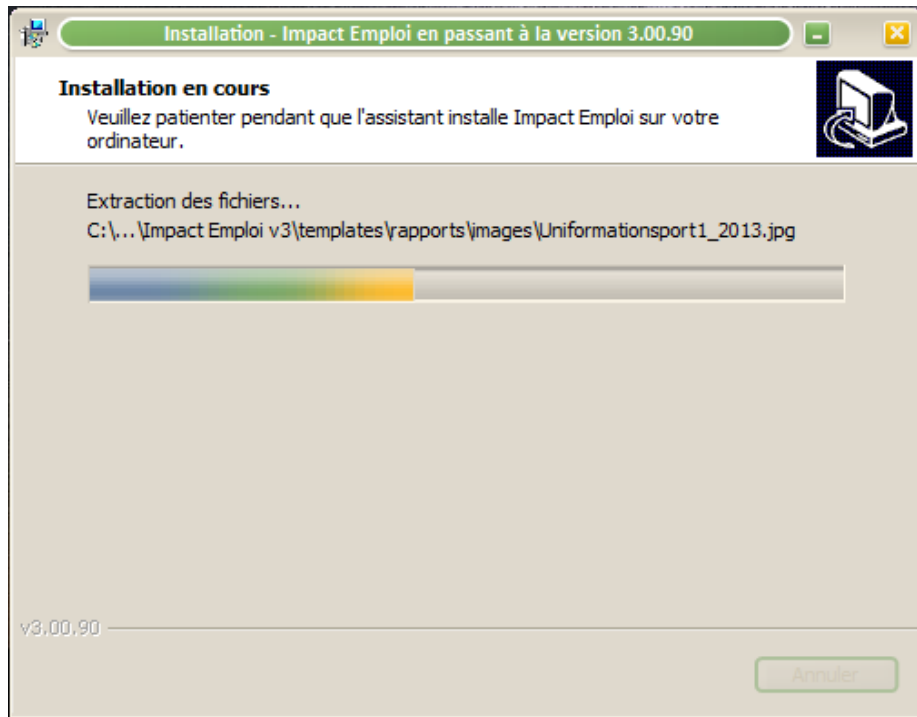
Installation - Impact Emploi en passant à la version 3.00.90

Installation en cours

Veuillez patienter pendant que l'assistant installe Impact Emploi sur votre ordinateur.

Extraction des fichiers...

C:\...\Impact Emploi v3\templates\rapports\images\Uniformationsport1_2013.jpg

v3.00.90

Annuler